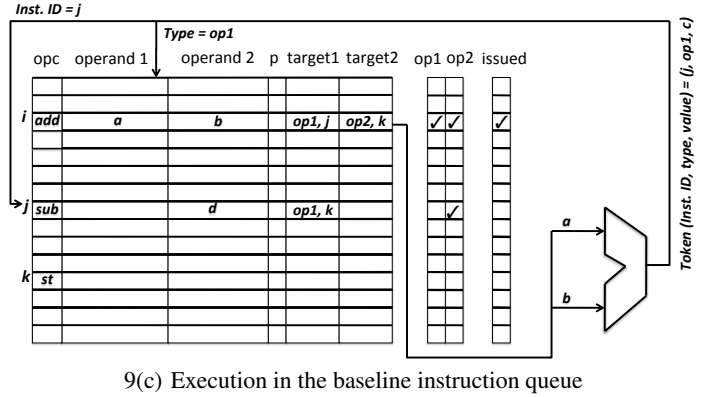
Inst. ID = j

Type = op1

| | opc | operand 1 | operand 2 | p | target1 | target2 | op1 | op2 | issued |
|---|---|---|---|---|---|---|---|---|---|
| i | add | a | b | | op1, j | op2, k | ✓ | ✓ | ✓ |
| j | sub | | d | | op1, k | | | ✓ | |
| k | st | | | | | | | | |

a

b

Token (Inst. ID, type, value) = (j, op1, c)

9(c) Execution in the baseline instruction queue